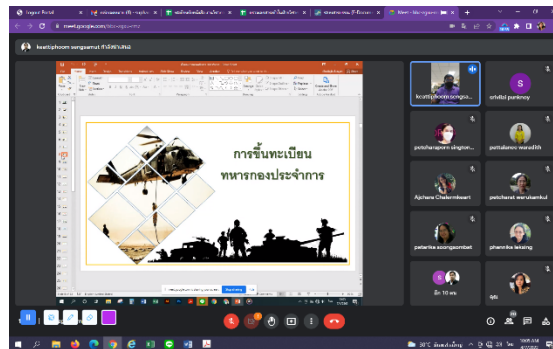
meet.google.com

keattiphoom songsamut กำลังนำเสนอ

การขึ้นทะเบียน
ทหารกองประจำการ

keattiphoom songsa...
orivital punknoy
potchanaporn singtong...
pattalanee maneith
Ajchara Chatermkeart
petcharat rearuksakul
pataraka soongsombat
phannika laksing
อีก 10 คน
คุณ

28°C มีเมฆเป็นส่วนมาก